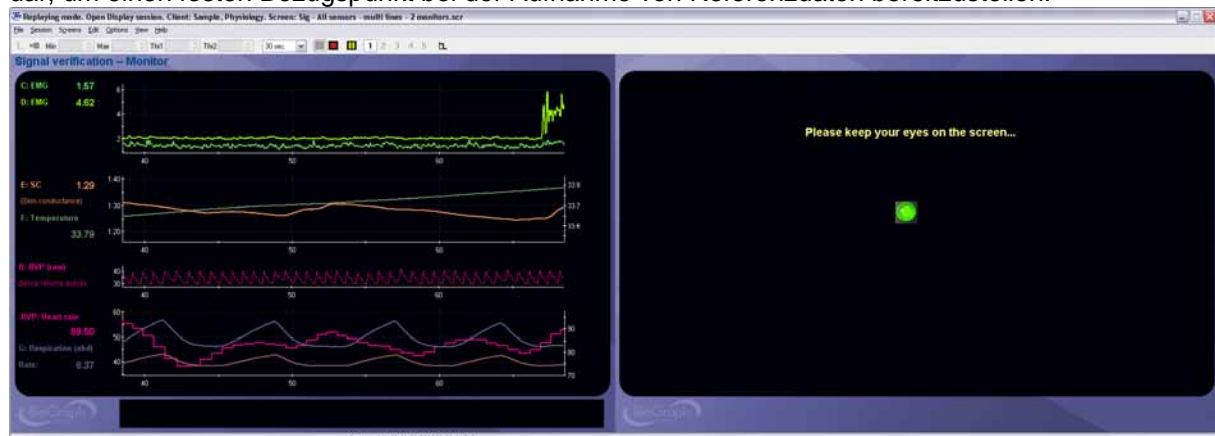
dar, um einen festen Bezugspunkt bei der Aufnahme von Referenzdaten bereitzustellen.

Replaying mode. Open Display session. Client: Sample, Physiology. Screen: Sig - All sensors - multi lines - 2 monitors.scr

File Session Screens Edit Options View Help

Min Max Thr1 Thr2 30 sec. 1 2 3 4 5

Signal verification – Monitor

C: EMG 1.57
D: EMG 4.62

6
4
2

40 50 60

E: SC 1.29
(Skin conductance)
F: Temperature
33.79

1.40
1.30
1.20

33.8
33.7
33.6

40 50 60

B: BVP (raw)
(blood volume pulse)

40
30

40 50 60

BVP: Heart rate
69.50
G: Respiration (abd)
Rate: 6.37

60
50
40

90
80
70

40 50 60

Please keep your eyes on the screen...

BioGraph

BioGraph